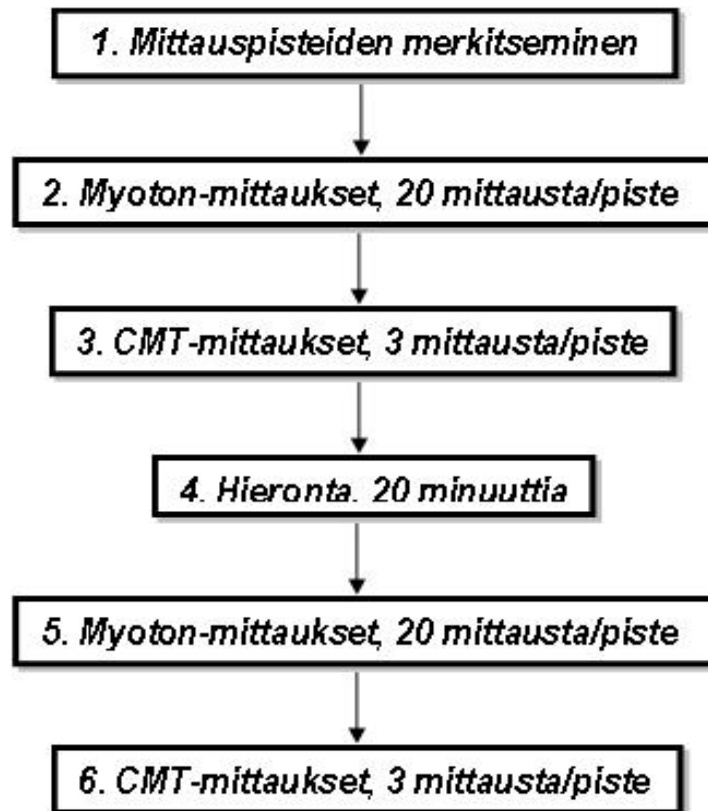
1. Mittauspisteiden merkitseminen

2. Myoton-mittaukset, 20 mittausta/piste

3. CMT-mittaukset, 3 mittausta/piste

4. Hieronta. 20 minuuttia

5. Myoton-mittaukset, 20 mittausta/piste

6. CMT-mittaukset, 3 mittausta/piste